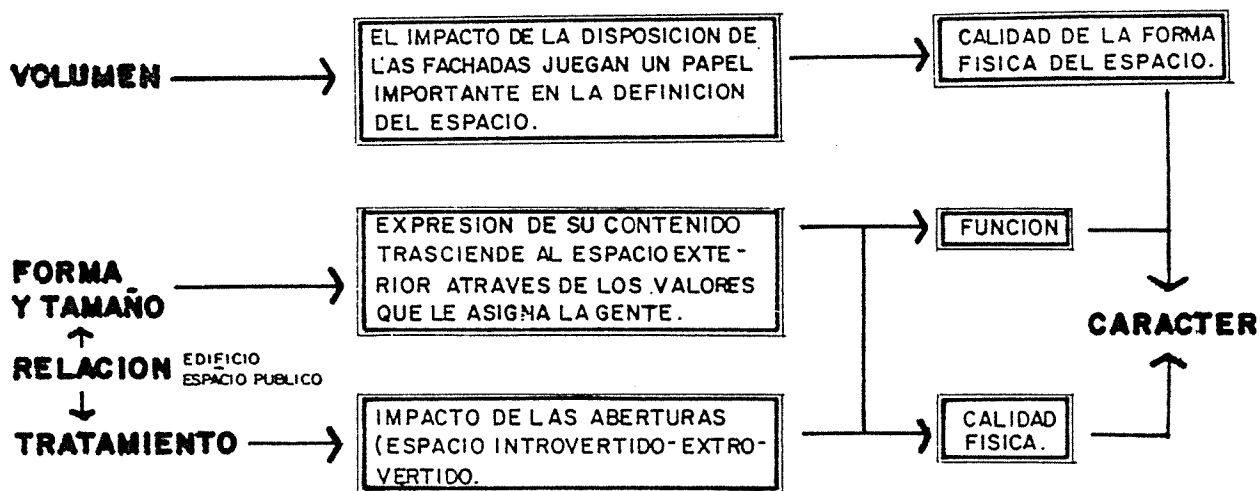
VOLUMEN

EL IMPACTO DE LA DISPOSICION DE LAS FACHADAS JUEGAN UN PAPEL IMPORTANTE EN LA DEFINICION DEL ESPACIO.

CALIDAD DE LA FORMA FISICA DEL ESPACIO.

FORMA Y TAMAÑO

RELACION EDIFICIO ESPACIO PUBLICO

TRATAMIENTO

EXPRESION DE SU CONTENIDO TRASCIENDE AL ESPACIO EXTERIOR ATRAVES DE LOS VALORES QUE LE ASIGNA LA GENTE.

IMPACTO DE LAS ABERTURAS (ESPACIO INTROVERTIDO-EXTROVERTIDO.

FUNCION

CALIDAD FISICA.

CARACTER